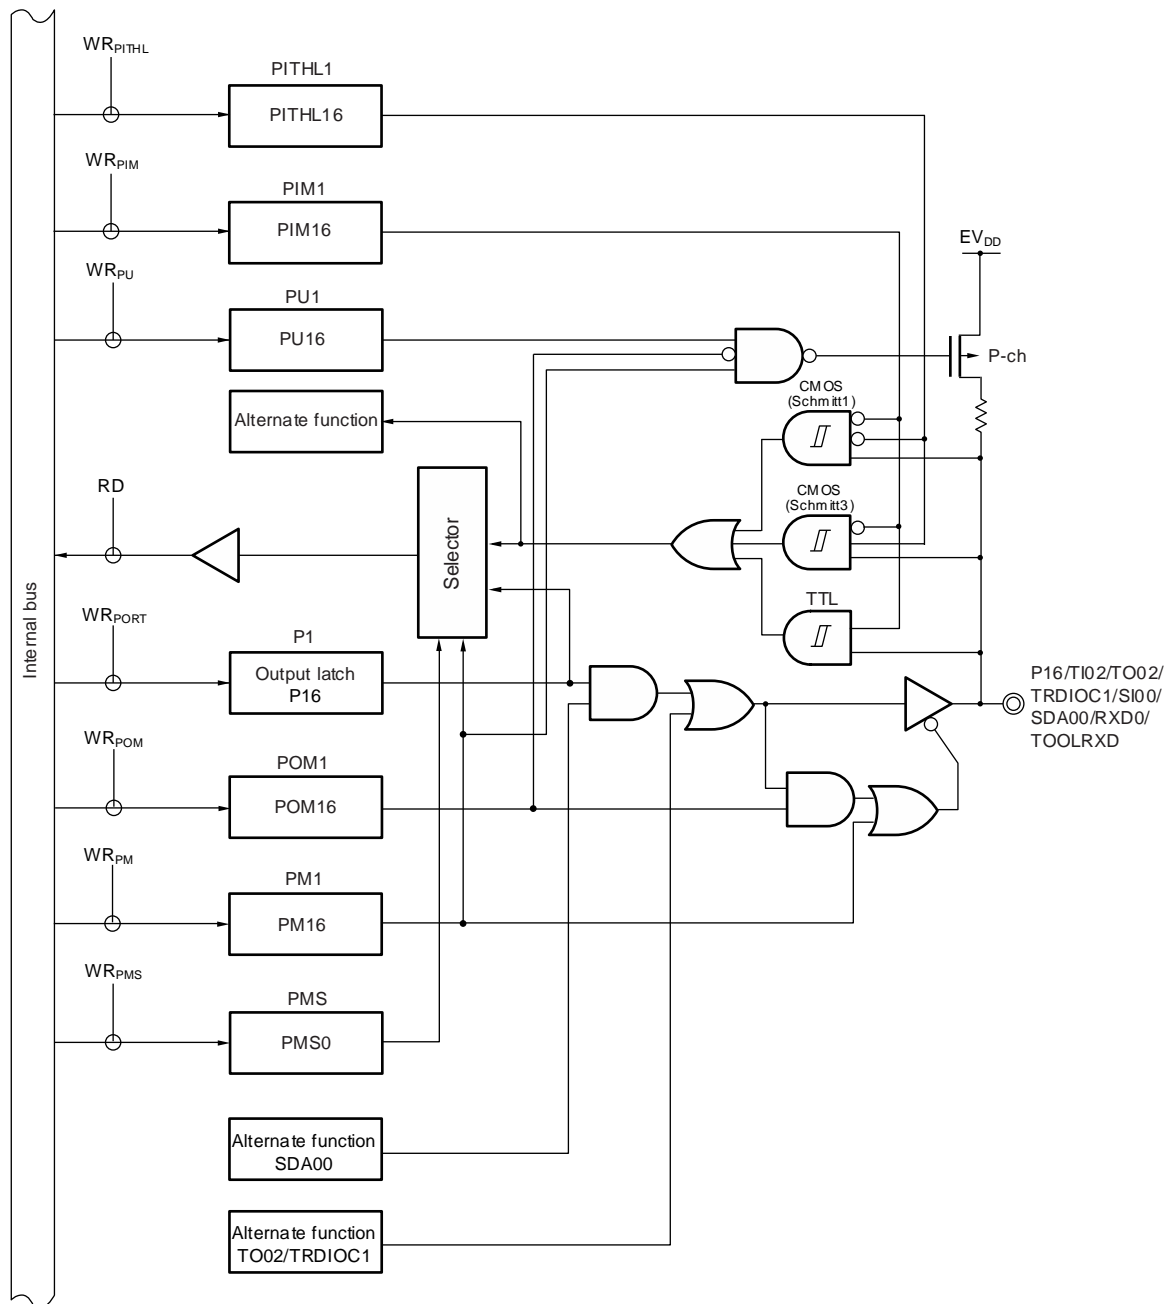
$WR_{PITHL}$

PITHL1

PITHL16

$WR_{PIM}$

PIM1

PIM16

$EV_{DD}$

$WR_{PU}$

PU1

PU16

P-ch

CMOS (Schmitt1)

Alternate function

RD

Selector

CMOS (Schmitt3)

TTL

$WR_{PORT}$

P1

Output latch P16

P16/TI02/TO02/ TRDIOC1/SI00/ SDA00/RXD0/ TOOLRXD

$WR_{POM}$

POM1

POM16

$WR_{PM}$

PM1

PM16

$WR_{PMS}$

PMS

PMS0

Alternate function SDA00

Alternate function TO02/TRDIOC1

Internal bus